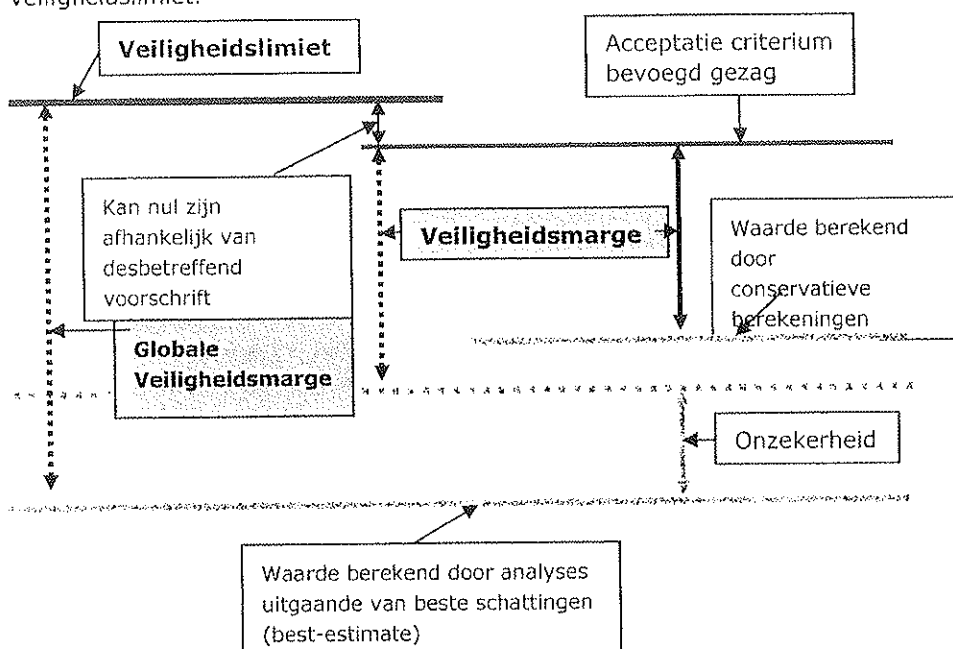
Veiligheidslimiet

Acceptatie criterium bevoegd gezag

Kan nul zijn afhankelijk van desbetreffend voorschrift

Veiligheidsmarge

Waarde berekend door conservatieve berekeningen

Globale Veiligheidsmarge

Onzekerheid

Waarde berekend door analyses uitgaande van beste schattingen (best-estimate)